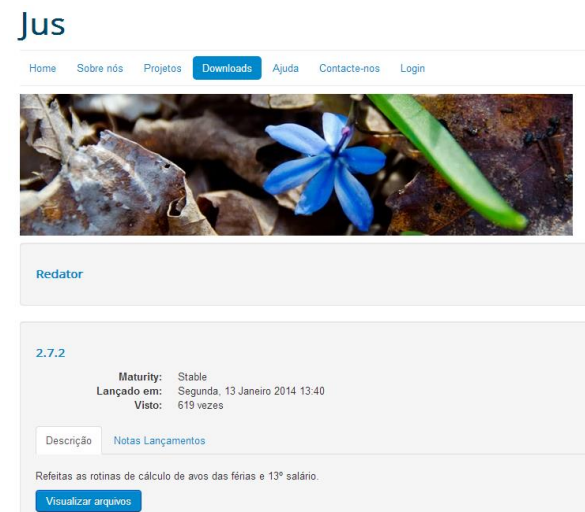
Jus

Home Sobre nós Projetos Downloads Ajuda Contacte-nos Login

Redator

2.7.2

Maturity: Stable
Lançado em: Segunda, 13 Janeiro 2014 13:40
Visto: 619 vezes

Descrição Notas Lançamentos

Refeitas as rotinas de cálculo de avos das férias e 13º salário.

Visualizar arquivos